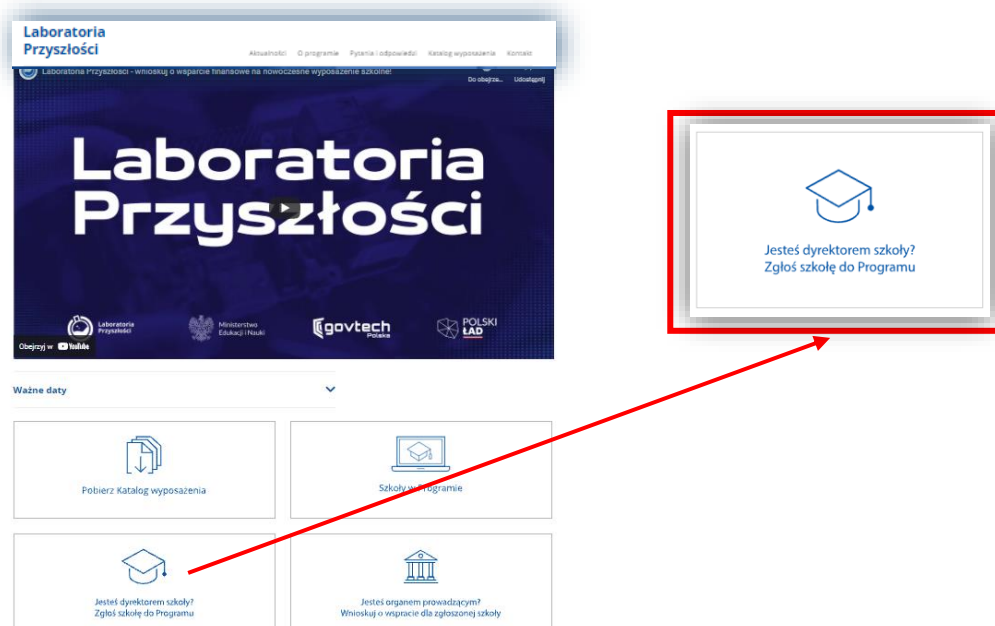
Laboratoria Przyszłości

Aktualności O programie Pytania i odpowiedzi Katalog wyposażenia Kontakt

Laboratoria Przyszłości - wnioskuj o wsparcie finansowe na nowoczesne wyposażenie szkolne!

Do obejrze... Udostępnij

Laboratoria Przyszłości

Laboratoria Przyszłości

Ministerstwo Edukacji i Nauki

govtech Polska

POLSKI ŁAD

Obejrzyj w YouTube

Ważne daty

Pobierz Katalog wyposażenia

Szkoły w Programie

Jesteś dyrektorem szkoły? Zgłoś szkołę do Programu

Jesteś organem prowadzącym? Wnioskuj o wsparcie dla zgłoszonej szkoły

Jesteś dyrektorem szkoły? Zgłoś szkołę do Programu